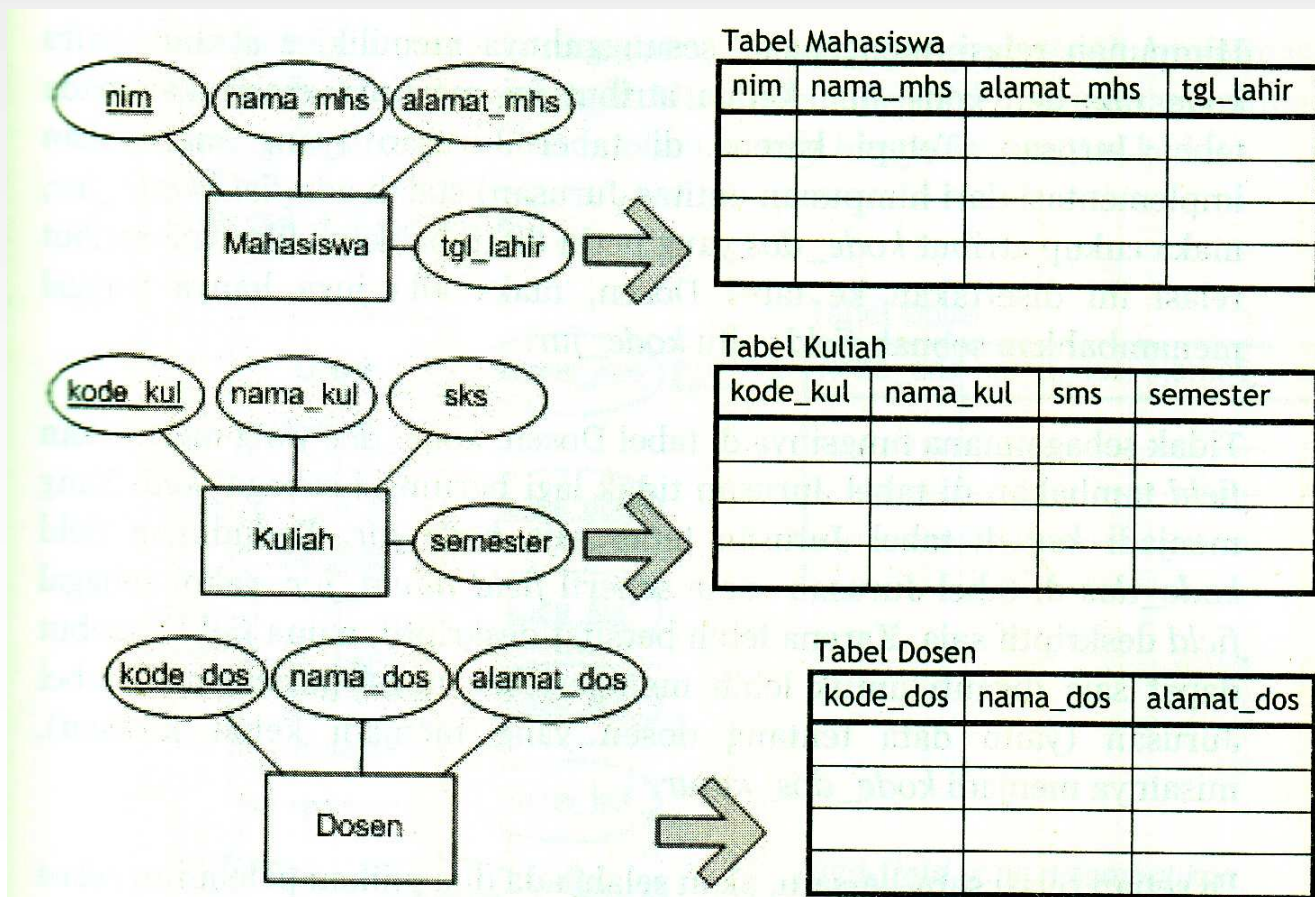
nim

nama_mhs

alamat_mhs

Mahasiswa

tgl_lahir

Tabel Mahasiswa

| nim | nama_mhs | alamat_mhs | tgl_lahir |
|---|---|---|---|
| | | | |
| | | | |
| | | | |

kode_kul

nama_kul

sks

Kuliah

semester

Tabel Kuliah

| kode_kul | nama_kul | sms | semester |
|---|---|---|---|
| | | | |
| | | | |
| | | | |

kode_dos

nama_dos

alamat_dos

Dosen

Tabel Dosen

| kode_dos | nama_dos | alamat_dos |
|---|---|---|
| | | |
| | | |
| | | |